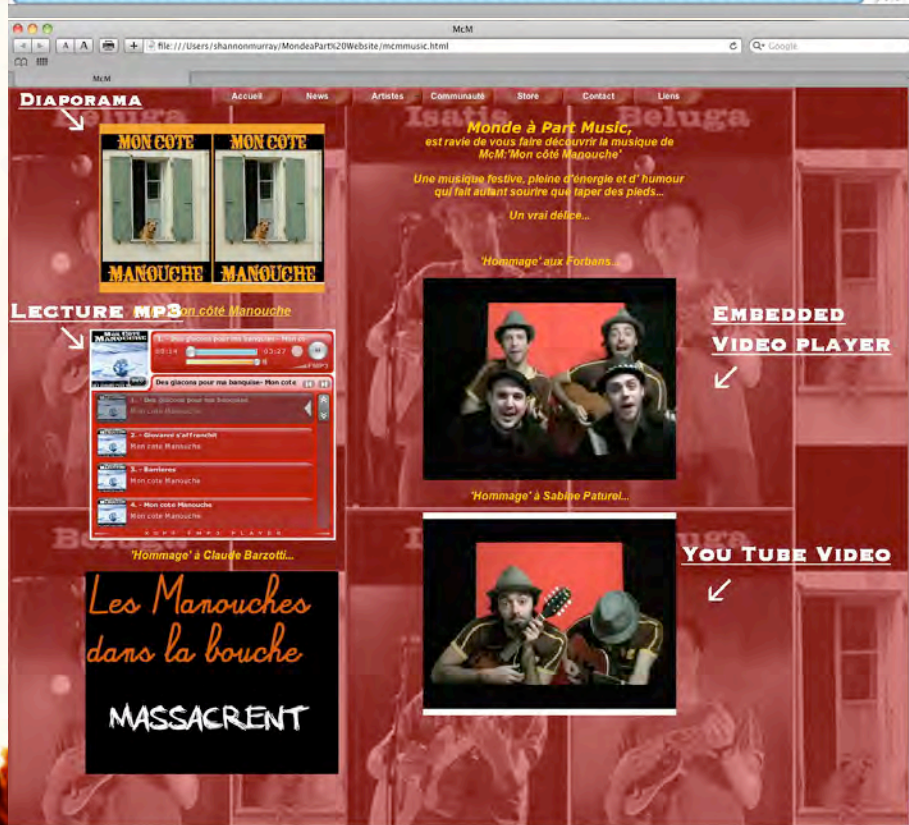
McM

file:///Users/shannonmurray/MondeaPart%20Website/mcmmusic.html

Google

McM

Accueil News Artistes Communauté Store Contact Liens

DIAPORAMA

MON COTE MANOUCHE MON COTE MANOUCHE

Beluga Isatis Beluga

Monde à Part Music,
est ravie de vous faire découvrir la musique de McM:'Mon côté Manouche'

Une musique festive, pleine d'énergie et d' humour qui fait autant sourire que taper des pieds...

Un vrai délice...

'Hommage' aux Forbans...

LECTURE MP3

Mon côté Manouche

1. - Des glacons pour ma banquise - Mon c
03:14 03:27

Des glacons pour ma banquise- Mon cote

1. - Des glacons pour ma banquise
Mon cote Manouche
2. - Giovanni s'affranchit
Mon cote Manouche
3. - Barrieres
Mon cote Manouche
4. - Mon cote Manouche
Mon cote Manouche

EMBEDDED VIDEO PLAYER

'Hommage' à Sabine Paturel...

YOU TUBE VIDEO

'Hommage' à Claude Barzotti...

Les Manouches dans la bouche

MASSACRENT

Beluga Isatis Beluga